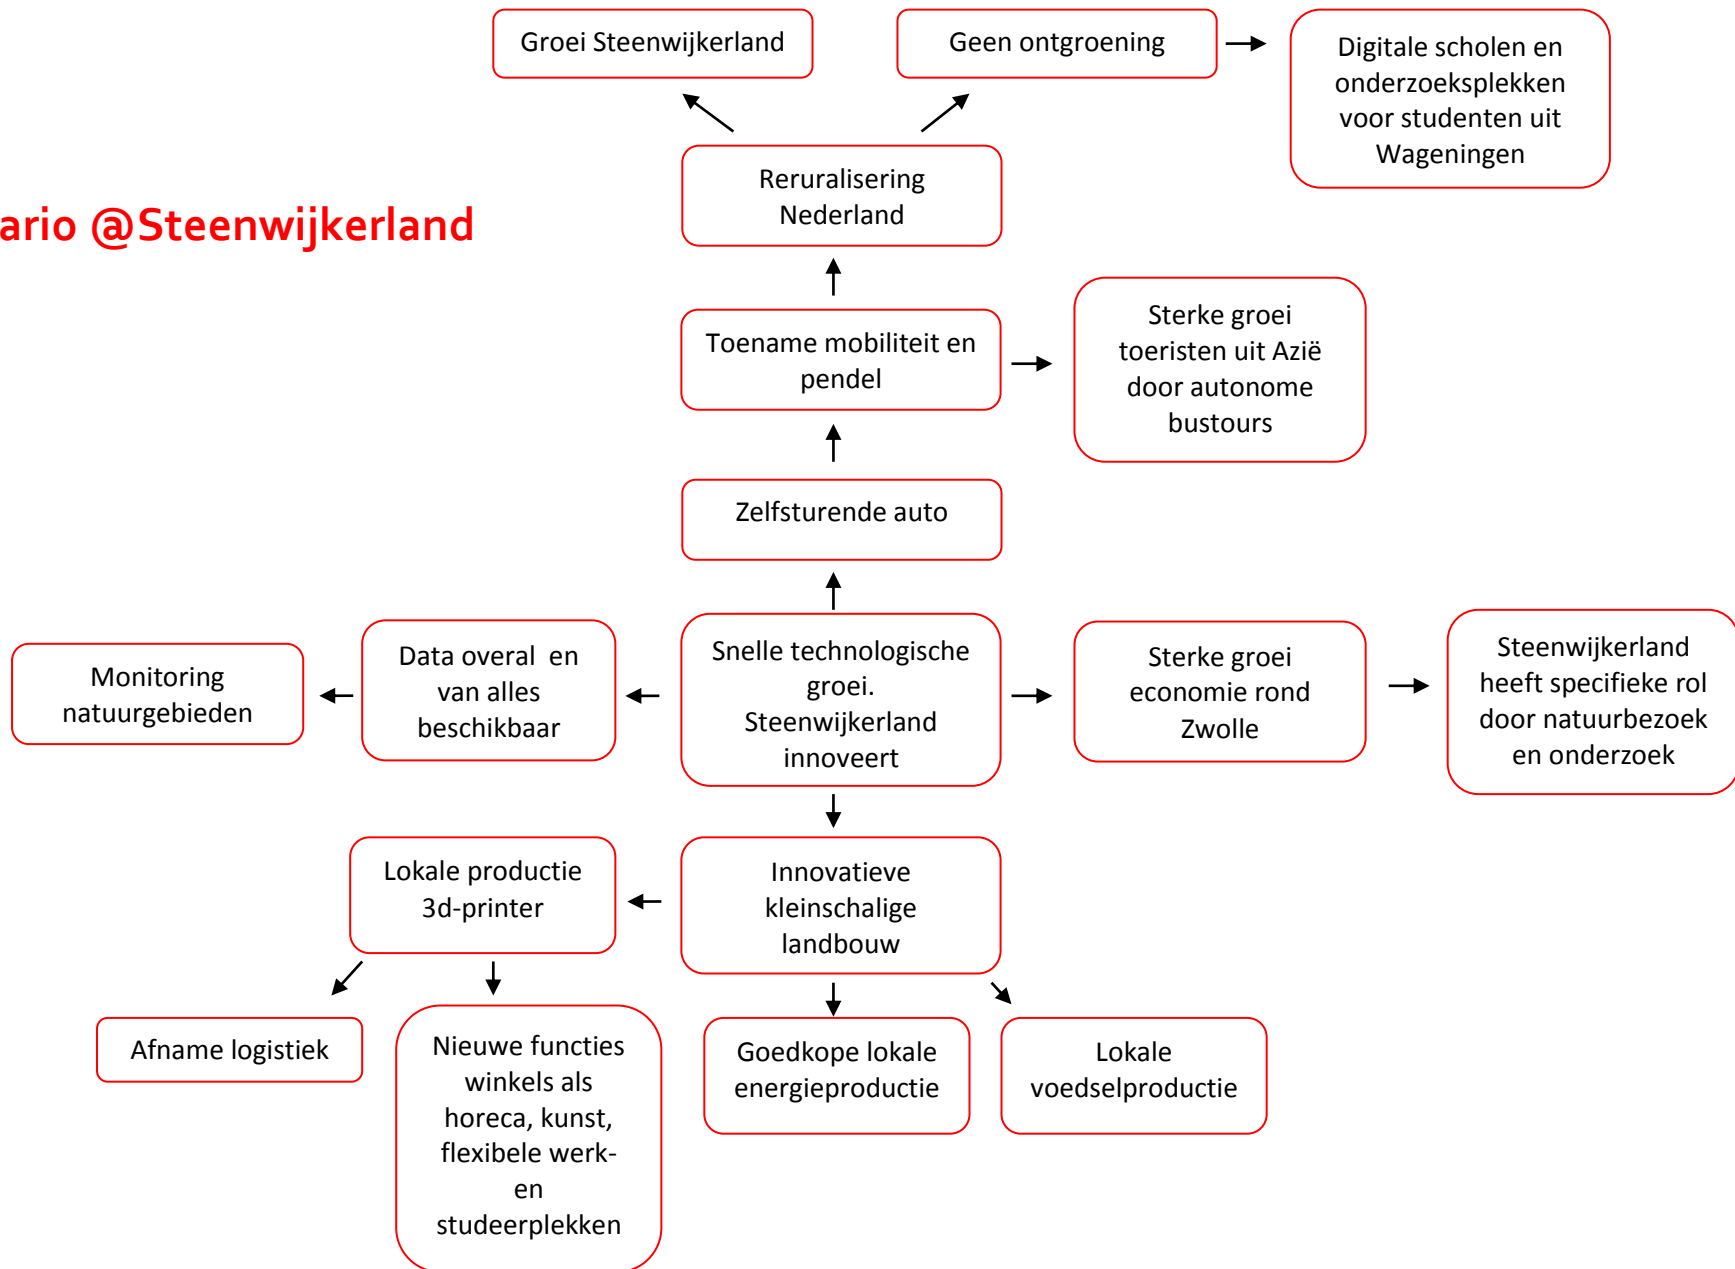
Groei Steenwijkerland

Geen ontgroening

Digitale scholen en onderzoeksplekken voor studenten uit Wageningen

ario @Steenwijkerland

Reruralisering Nederland

Toename mobiliteit en pendel

Sterke groei toeristen uit Azië door autonome bustours

Zelfsturende auto

Monitoring natuurgebieden

Data overal en van alles beschikbaar

Snelle technologische groei. Steenwijkerland innoveert

Sterke groei economie rond Zwolle

Steenwijkerland heeft specifieke rol door natuurbezoek en onderzoek

Lokale productie 3d-printer

Innovatieve kleinschalige landbouw

Afname logistiek

Nieuwe functies winkels als horeca, kunst, flexibele werk- en studeerplekken

Goedkope lokale energieproductie

Lokale voedselproductie